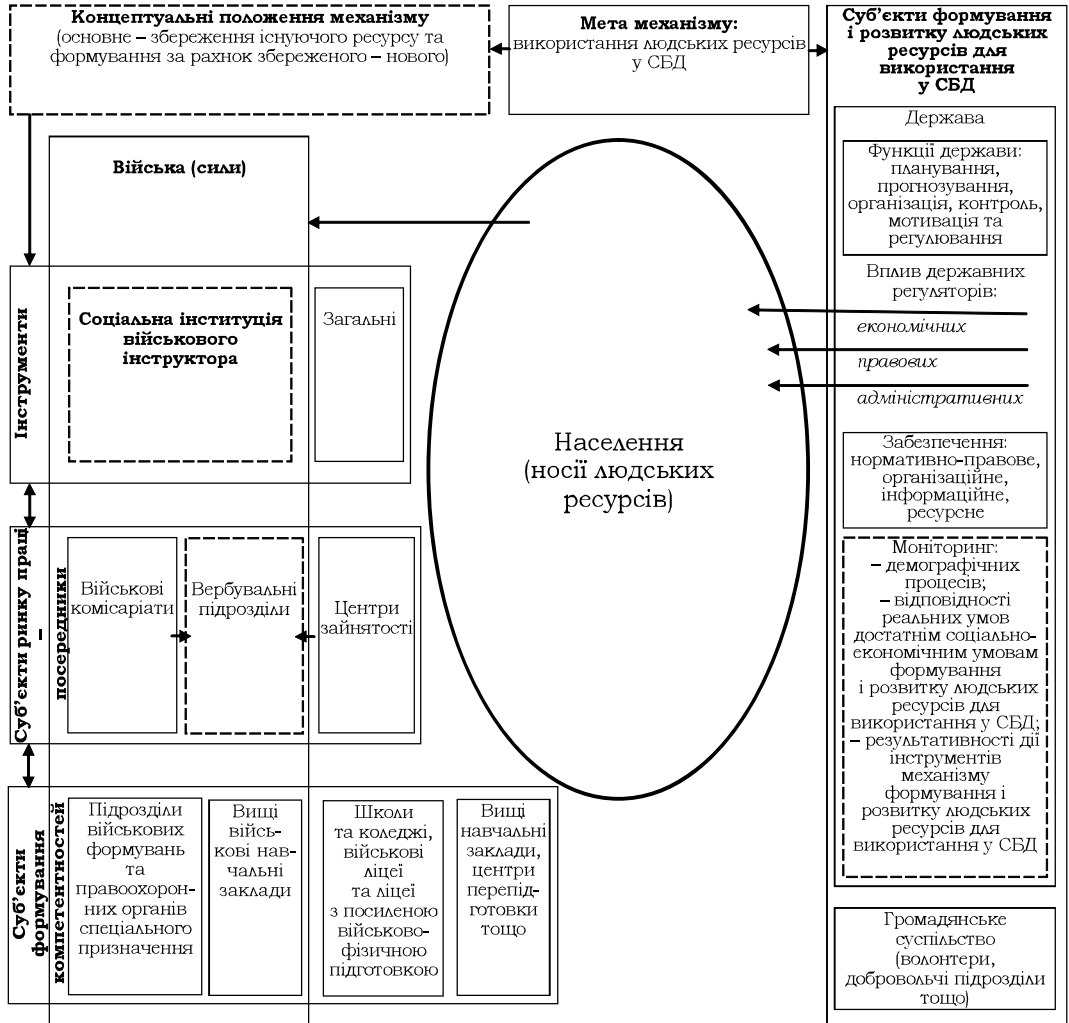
**Концептуальні положення механізму** (основне – збереження існуючого ресурсу та формування за рахунок збереженого – нового)

**Мета механізму:** використання людських ресурсів у СБД

**Суб'єкти формування і розвитку людських ресурсів для використання у СБД**

Держава

Функції держави: планування, прогнозування, організація, контроль, мотивація та регулювання

Вплив державних регуляторів:

*економічних*

*правових*

*адміністративних*

Забезпечення: нормативно-правове, організаційне, інформаційне, ресурсне

Моніторинг:
– демографічних процесів;
– відповідності реальних умов достатнім соціально-економічним умовам формування і розвитку людських ресурсів для використання у СБД;
– результативності дії інструментів механізму формування і розвитку людських ресурсів для використання у СБД

Громадянське суспільство (волонтери, добровольчі підрозділи тощо)

**Війська (сили)**

**Інструменти**

**Соціальна інституція військового інструктора**

Загальні

Населення (носії людських ресурсів)

**Суб'єкти ринку праці – посередники**

Військові комісаріати

Вербувальні підрозділи

Центри зайнятості

**Суб'єкти формування компетентностей**

Підрозділи військових формувань та правоохоронних органів спеціального призначення

Вищі військові навчальні заклади

Школи та коледжі, військові ліцеї та ліцеї з посиленою військово-фізичною підготовкою

Вищі навчальні заклади, центри перепідготовки тощо